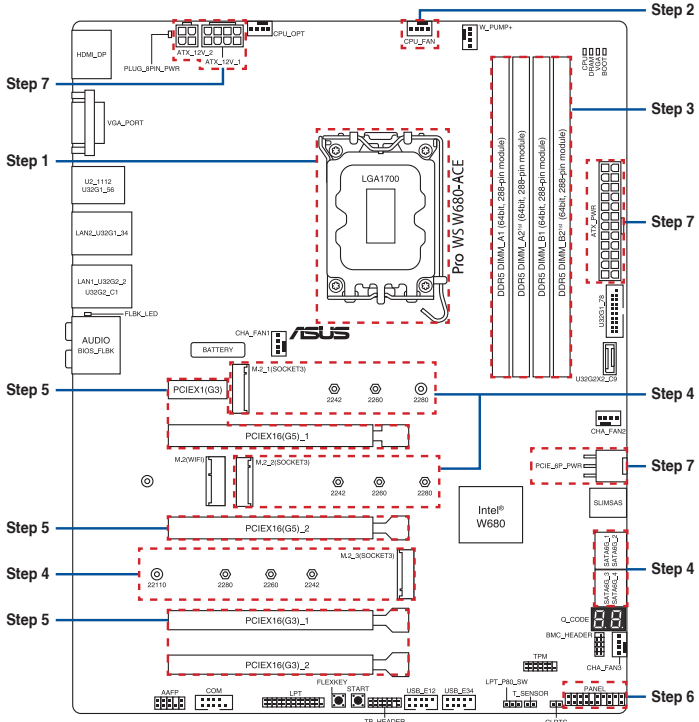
Step 2
Step 7
Step 3
Step 1
Step 7
Step 5
Step 4
Step 7
Step 5
Step 4
Step 4
Step 5
Step 6
HDMI_DP
PLUG_8PIN_PWR
ATX_12V_2
ATX_12V_1
CPU_OPT
CPU_FAN
W_PUMP+
CPU
DRAM
VGA
BOOT
VGA_PORT
LGA1700
Pro WS W680-ACE
DDR5 DIMM_A1 (64bit, 288-pin module)
DDR5 DIMM_A2 (64bit, 288-pin module)
DDR5 DIMM_B1 (64bit, 288-pin module)
DDR5 DIMM_B2 (64bit, 288-pin module)
ATX_PWR
U2_1112
U32G1_56
LAN2_U32G1_34
LAN1_U32G2_2
U32G2_C1
FLBK_LED
U32G1_78
AUDIO
BIOS_FLBK
CHA_FAN1
BATTERY
U32G2X2_C9
PCIEX1(G3)
M.2_1(SOCKET3)
2242
2260
2280
PCIEX16(G5)_1
CHA_FAN2
M.2(WIFI)
M.2_2(SOCKET3)
2242
2260
2280
PCIE_6P_PWR
Intel®
W680
SLIMSAS
PCIEX16(G5)_2
M.2_3(SOCKET3)
22110
2280
2260
2242
SATA6G_1
SATA6G_2
SATA6G_3
SATA6G_4
Q_CODE
PCIEX16(G3)_1
BMC_HEADER
PCIEX16(G3)_2
CHA_FAN3
TPM
AAFP
COM
LPT
FLEXKEY
START
USB_E12
USB_E34
LPT_P80_SW
T_SENSOR
PANEL
TB_HEADER
CLRTC